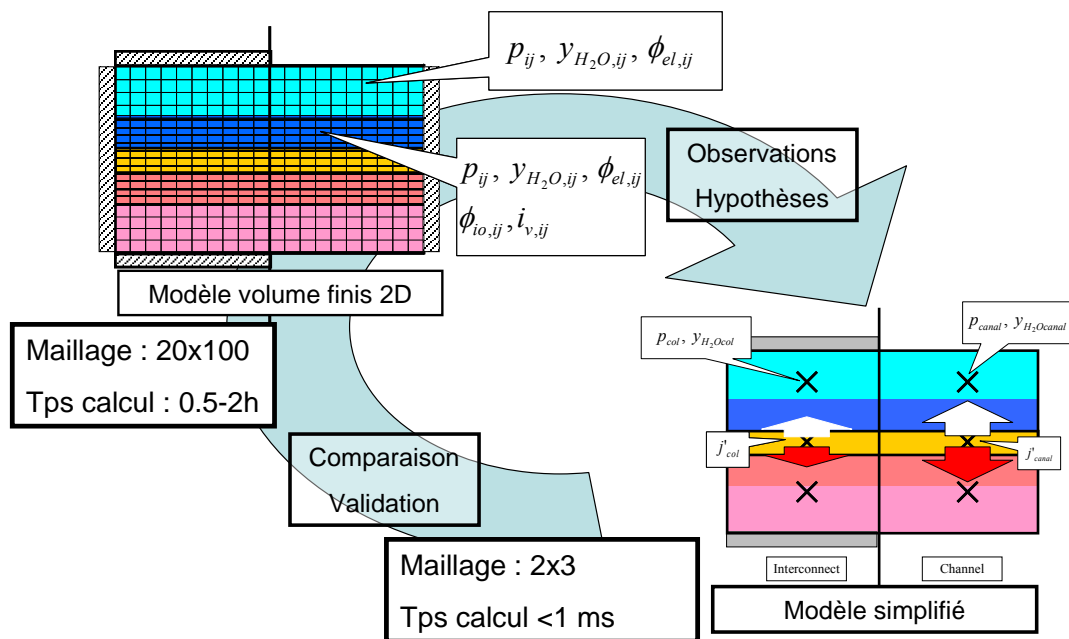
$p_{ij}\,,\,y_{H_2O,ij}\,,\,\phi_{el,ij}$

$p_{ij}\,,\,y_{H_2O,ij}\,,\,\phi_{el,ij}$
$\phi_{io,ij}, i_{v,ij}$

Observations
Hypothèses

Modèle volume finis 2D

Maillage : 20x100
Tps calcul : 0.5-2h

$p_{col}\,,\,y_{H_2Ocol}$

$p_{canal}\,,\,y_{H_2Ocanal}$

$j'_{col}$

$j'_{canal}$

Comparaison
Validation

Maillage : 2x3
Tps calcul <1 ms

Interconnect

Channel

Modèle simplifié